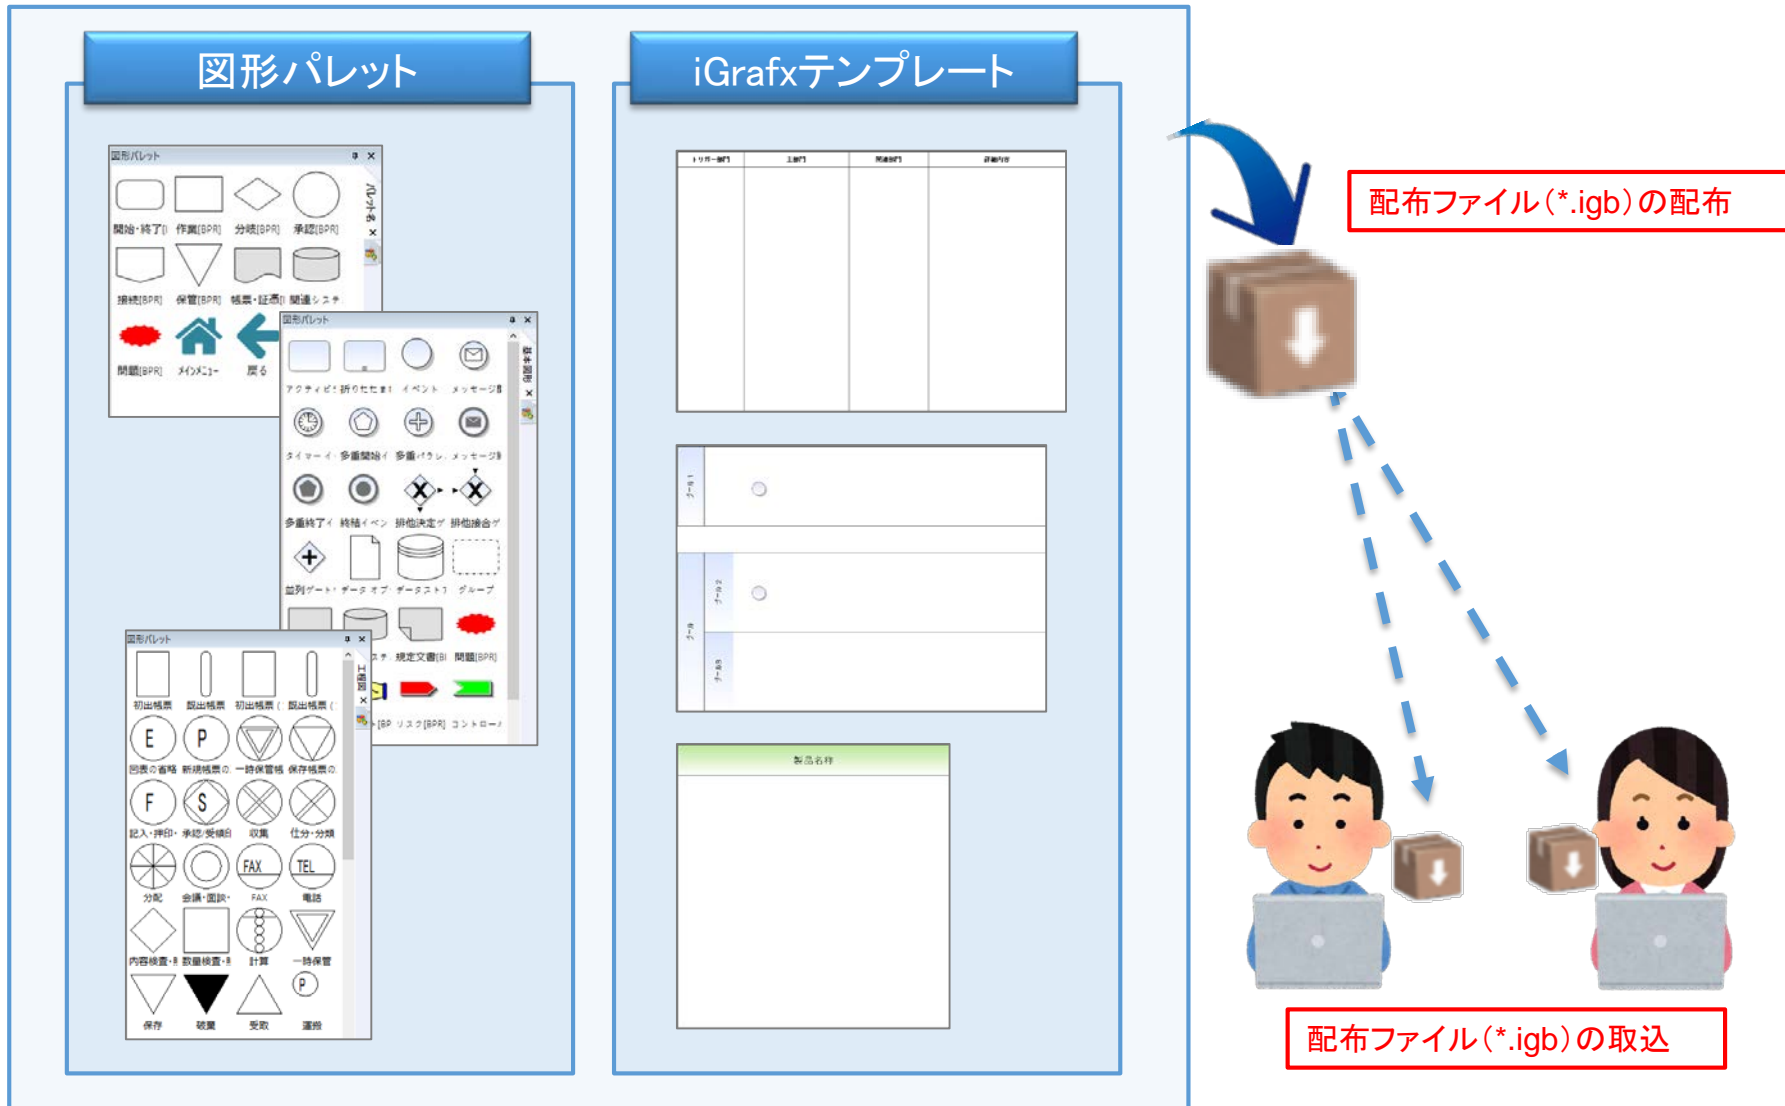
図形パレット

iGrafxテンプレート

配布ファイル(*.igb)の配布

図形パレット

開始・終了 作業[BPR] 分岐[BPR] 承認[BPR]

接続[BPR] 保管[BPR] 帳票・証憑 関連システ

問題[BPR] メインメニュー 戻る

図形パレット

アクティビ 折りたたま イベント メッセージ

タイマー 多重開始 多重パラレ メッセージ

多重終了 終結イベン 排他決定 排他統合

並列ゲート データオブ データストア グループ

規定文書 問題[BPR]

リスク[BPR] コントロー

図形パレット

初出帳票 既出帳票 初出帳票 既出帳票

回表の省略 新規帳票の 一時保管帳 保存帳票の

記入・押印 承認/受領 収集 仕分・分類

分配 会議・面談 FAX 電話

内容検査 数量検査 計算 一時保管

保存 破棄 受取 運搬

製品名称

配布ファイル(*.igb)の取込